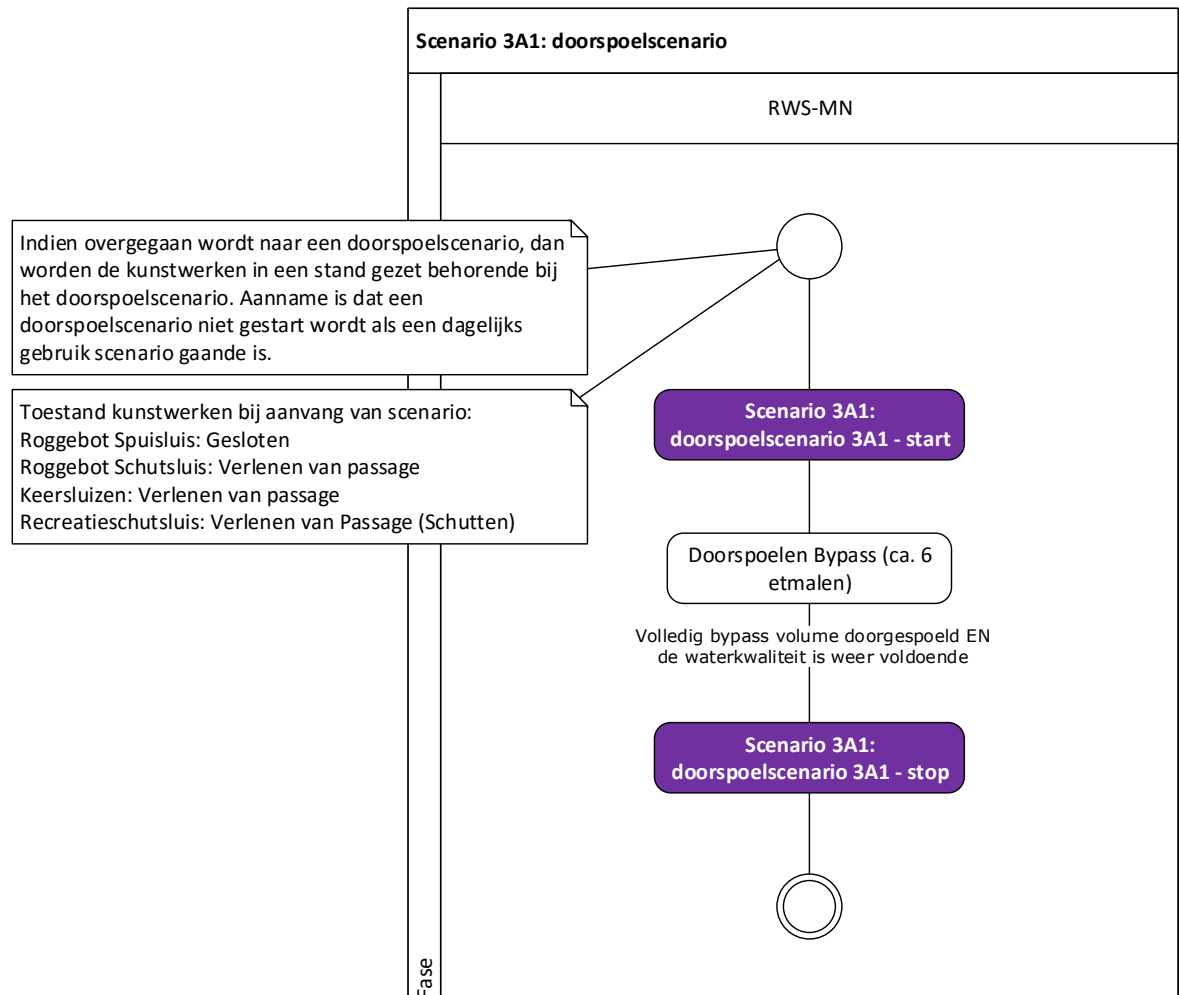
Scenario 3A1: doorspoelscenario

RWS-MN

Indien overgegaan wordt naar een doorspoelscenario, dan worden de kunstwerken in een stand gezet behorende bij het doorspoelscenario. Aanname is dat een doorspoelscenario niet gestart wordt als een dagelijks gebruik scenario gaande is.

Toestand kunstwerken bij aanvang van scenario:
Roggebot Spuisluis: Gesloten
Roggebot Schutsluis: Verlenen van passage
Keersluizen: Verlenen van passage
Recreatieschutsluis: Verlenen van Passage (Schutten)

Scenario 3A1: doorspoelscenario 3A1 - start

Doorspoelen Bypass (ca. 6 etmalen)

Volledig bypass volume doorgespoeld EN de waterkwaliteit is weer voldoende

Scenario 3A1: doorspoelscenario 3A1 - stop

Fase